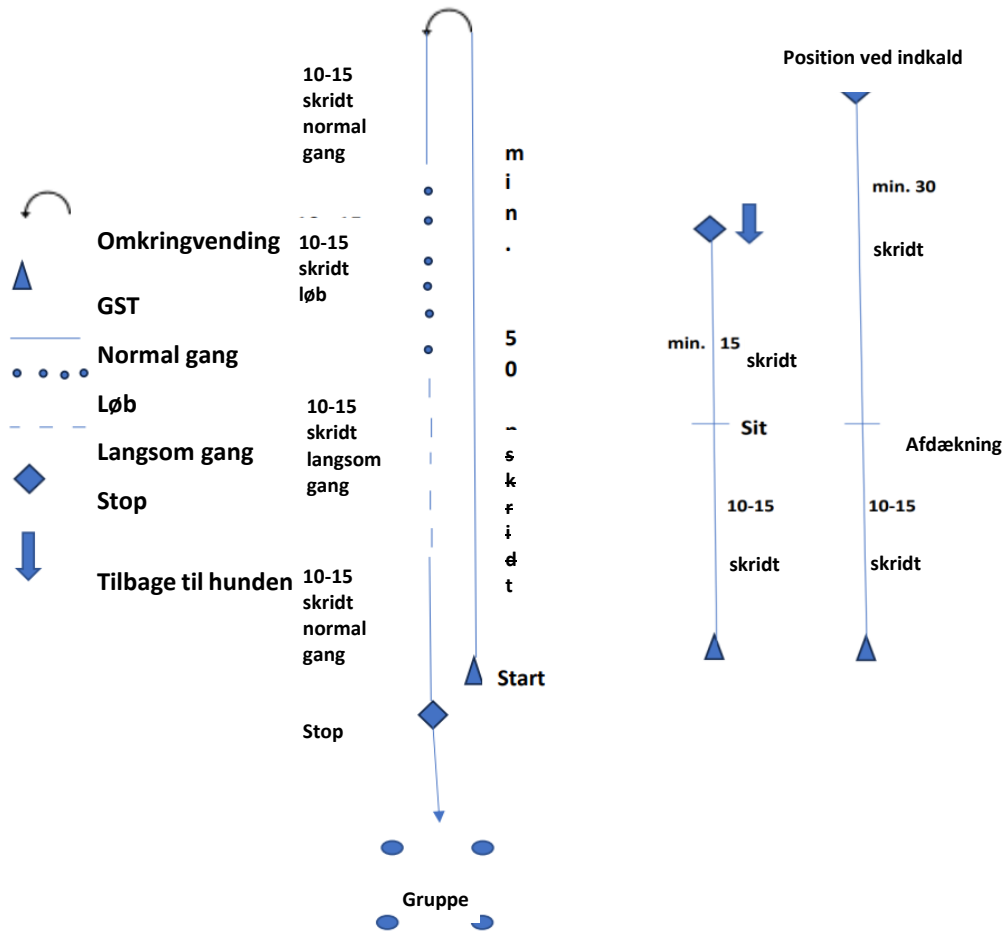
Omkringvending

GST

Normal gang

Løb

Langsom gang

Stop

Tilbage til hunden

10-15 skridt normal gang

10-15 skridt løb

10-15 skridt langsom gang

10-15 skridt normal gang

Stop

Gruppe

min. 50 skridt

Start

Position ved indkald

min. 30

skridt

min. 15 skridt

Sit

Afdækning

10-15

skridt

10-15

skridt